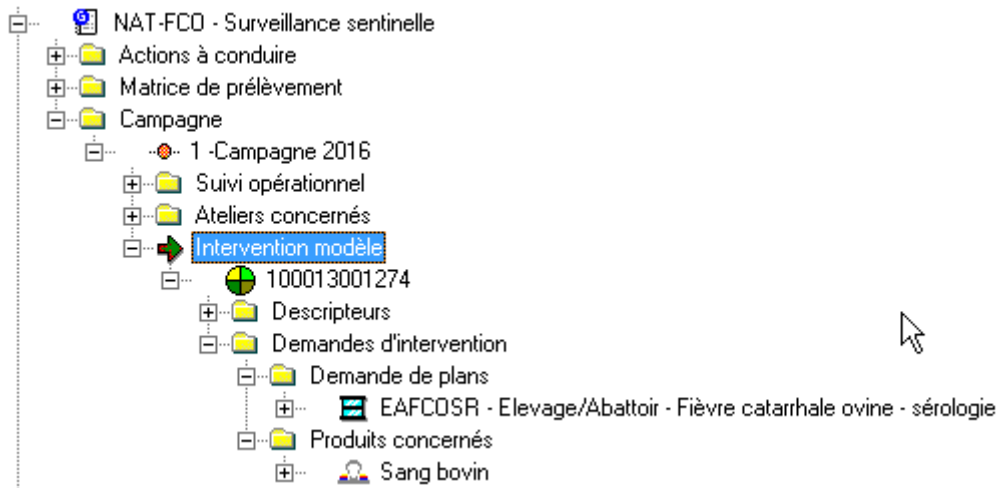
NAT-FCO - Surveillance sentinelle
Actions à conduire
Matrice de prélèvement
Campagne
1 -Campagne 2016
Suivi opérationnel
Ateliers concernés
Intervention modèle
100013001274
Descripteurs
Demandes d'intervention
Demande de plans
EAFCOSR - Elevage/Abattoir - Fièvre catarrhale ovine - sérologie
Produits concernés
Sang bovin